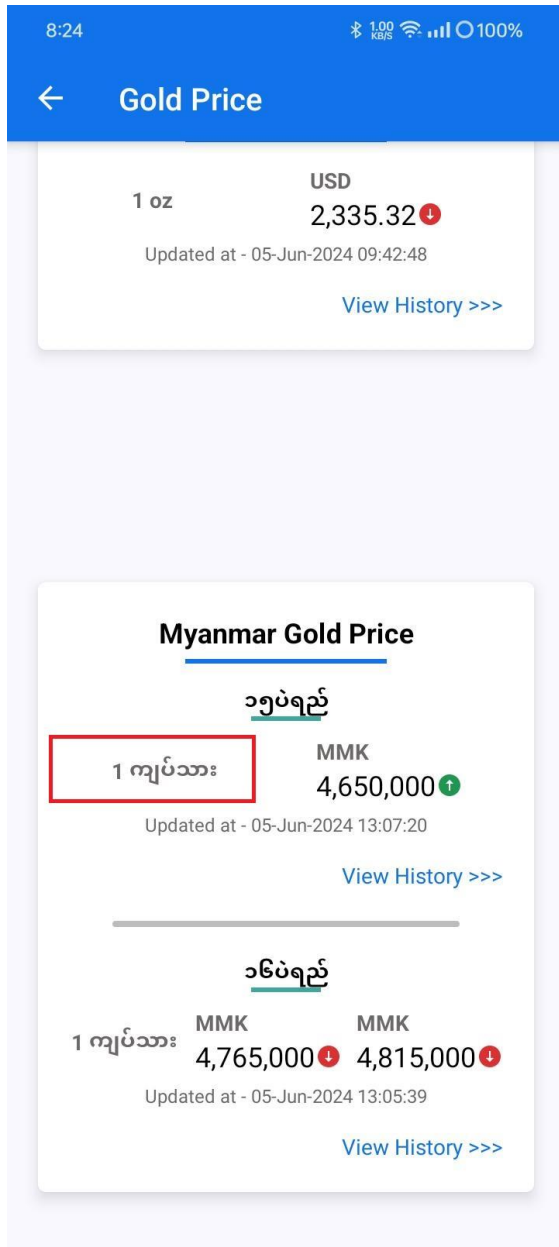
8:24 1.00 KB/S 100%

Gold Price

1 oz USD 2,335.32

Updated at - 05-Jun-2024 09:42:48

View History >>>

Myanmar Gold Price

၁၅ပဲရည်

1 ကျပ်သား MMK 4,650,000

Updated at - 05-Jun-2024 13:07:20

View History >>>

၁၆ပဲရည်

1 ကျပ်သား MMK 4,765,000 MMK 4,815,000

Updated at - 05-Jun-2024 13:05:39

View History >>>